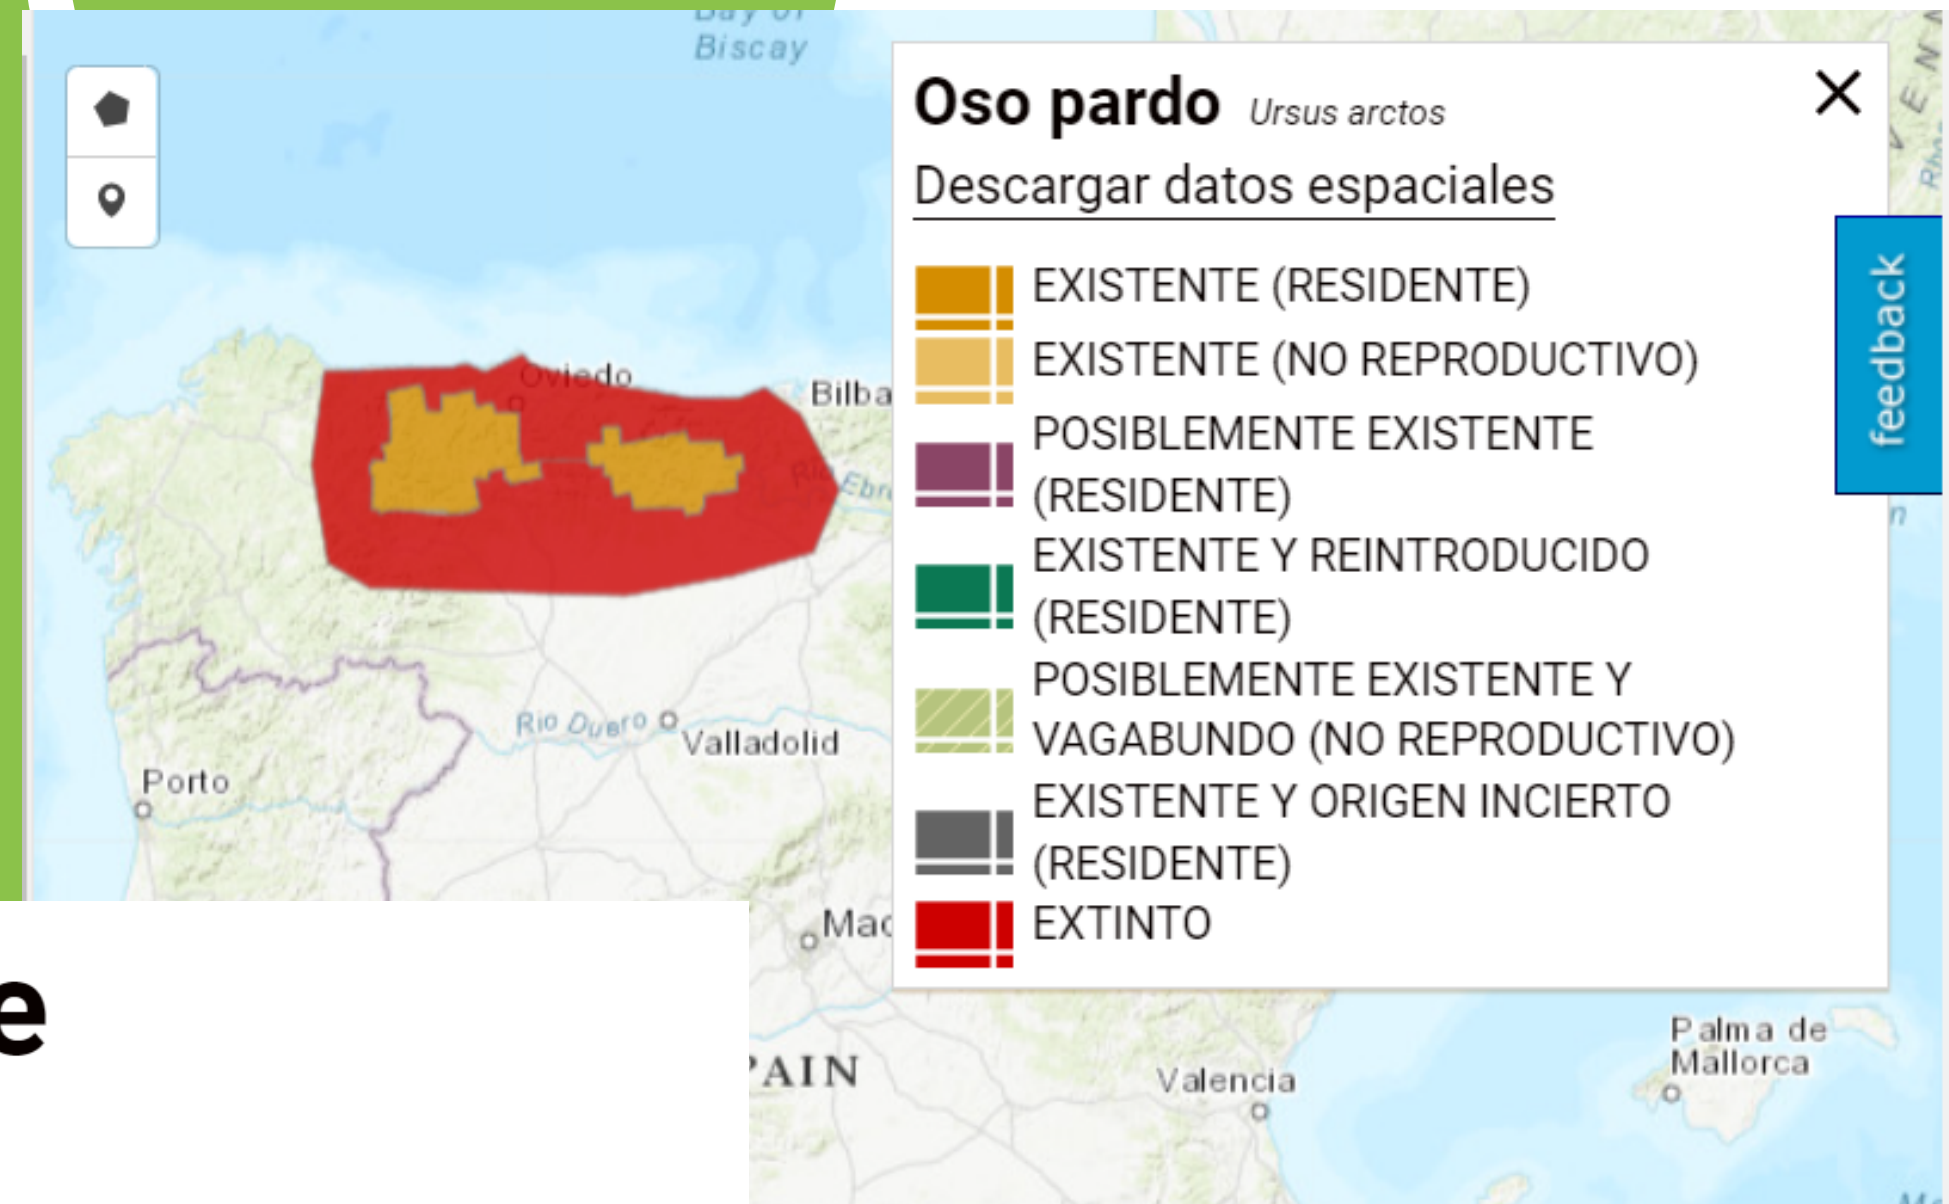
Bay of Biscay

Oso pardo Ursus arctos

Descargar datos espaciales

EXISTENTE (RESIDENTE)

EXISTENTE (NO REPRODUCTIVO)

POSIBLEMENTE EXISTENTE (RESIDENTE)

EXISTENTE Y REINTRODUCIDO (RESIDENTE)

POSIBLEMENTE EXISTENTE Y VAGABUNDO (NO REPRODUCTIVO)

EXISTENTE Y ORIGEN INCIERTO (RESIDENTE)

EXTINTO

feedback

Oviedo

Bilba

Río Ebro

Río Duero

Valladolid

Porto

Mad

AIN

Valencia

Palma de Mallorca

e